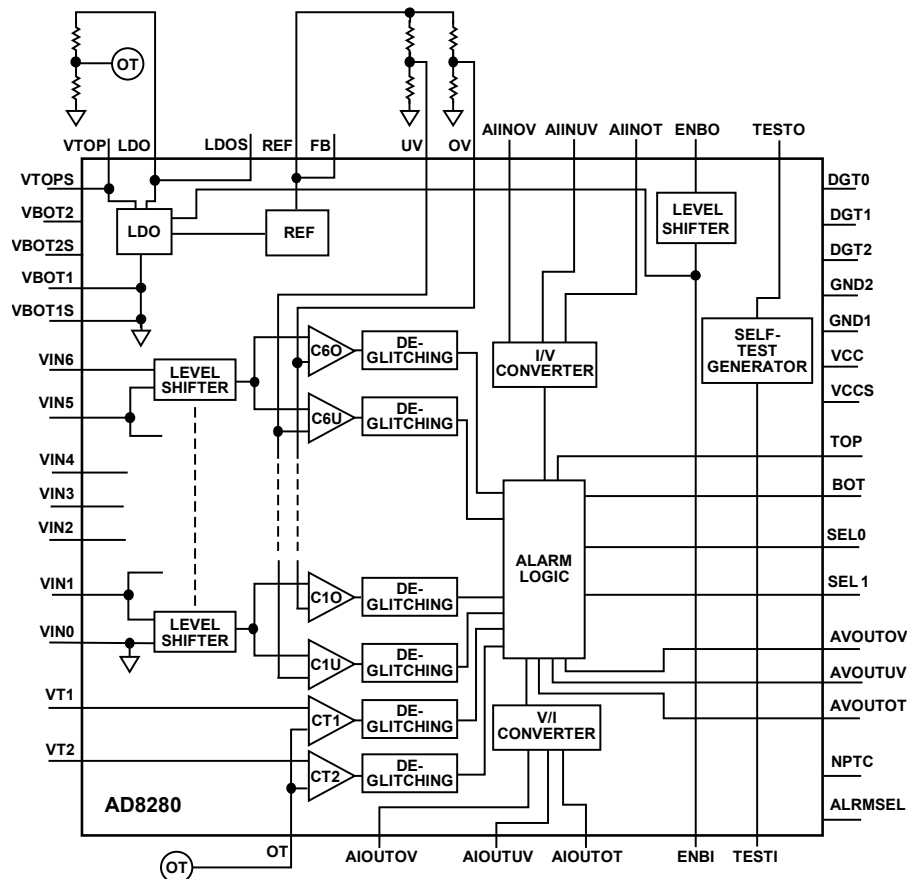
OT

VTOP LDO LDOS REF FB UV OV AIINOV AIINUV AIINOT ENBO TESTO

VTOPS
VBOT2
VBOT2S
VBOT1
VBOT1S
VIN6
VIN5
VIN4
VIN3
VIN2
VIN1
VIN0
VT1
VT2

LDO
REF
LEVEL SHIFTER
LEVEL SHIFTER
C6O
C6U
C1O
C1U
CT1
CT2
DE-GLITCHING
DE-GLITCHING
DE-GLITCHING
DE-GLITCHING
DE-GLITCHING
DE-GLITCHING
I/V CONVERTER
ALARM LOGIC
V/I CONVERTER
LEVEL SHIFTER
SELF-TEST GENERATOR

DGT0
DGT1
DGT2
GND2
GND1
VCC
VCCS
TOP
BOT
SEL0
SEL 1
AVOUTOV
AVOUTUV
AVOUTOT
NPTC
ALRMSEL

AD8280

OT
OT AIOUTOV AIOUTUV AIOUTOT ENBI TESTI